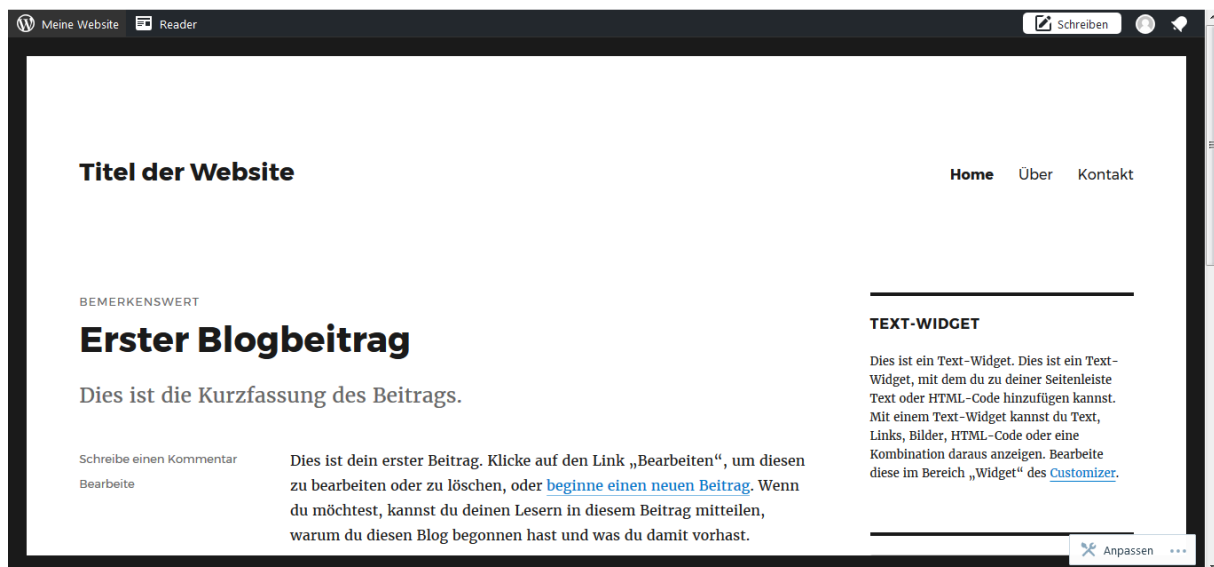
Meine Website Reader Schreiben

Titel der Website

Home Über Kontakt

BEMERKENSWERT

Erster Blogbeitrag

Dies ist die Kurzfassung des Beitrags.

Schreibe einen Kommentar

Bearbeite

Dies ist dein erster Beitrag. Klicke auf den Link „Bearbeiten“, um diesen zu bearbeiten oder zu löschen, oder beginne einen neuen Beitrag. Wenn du möchtest, kannst du deinen Lesern in diesem Beitrag mitteilen, warum du diesen Blog begonnen hast und was du damit vorhast.

TEXT-WIDGET

Dies ist ein Text-Widget. Dies ist ein Text-Widget, mit dem du zu deiner Seitenleiste Text oder HTML-Code hinzufügen kannst. Mit einem Text-Widget kannst du Text, Links, Bilder, HTML-Code oder eine Kombination daraus anzeigen. Bearbeite diese im Bereich „Widget“ des Customizer.

Anpassen •••